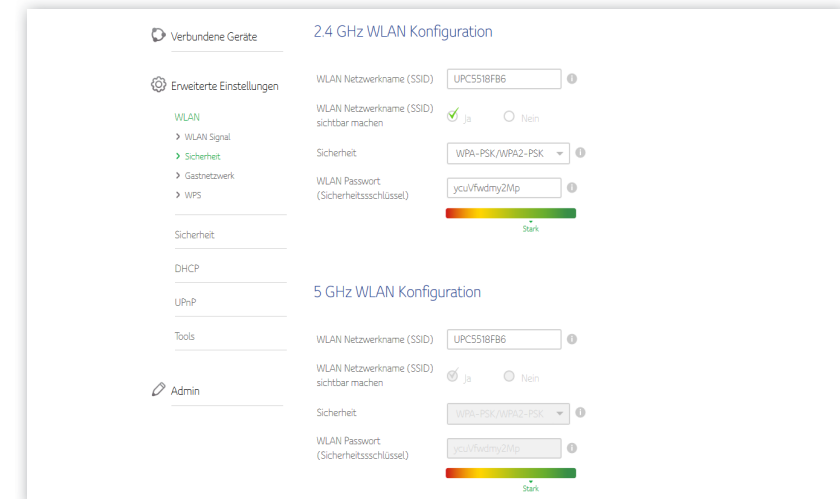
Verbundene Geräte

Erweiterte Einstellungen

WLAN
› WLAN Signal
› Sicherheit
› Gastnetzwerk
› WPS

Sicherheit

DHCP

UPnP

Tools

Admin

2.4 GHz WLAN Konfiguration

WLAN Netzwerkname (SSID) UPC5518FB6

WLAN Netzwerkname (SSID) sichtbar machen Ja Nein

Sicherheit WPA-PSK/WPA2-PSK

WLAN Passwort (Sicherheitsschlüssel) ycuVfwdmy2Mp

Stark

5 GHz WLAN Konfiguration

WLAN Netzwerkname (SSID) UPC5518FB6

WLAN Netzwerkname (SSID) sichtbar machen Ja Nein

Sicherheit WPA-PSK/WPA2-PSK

WLAN Passwort (Sicherheitsschlüssel) ycuVfwdmy2Mp

Stark